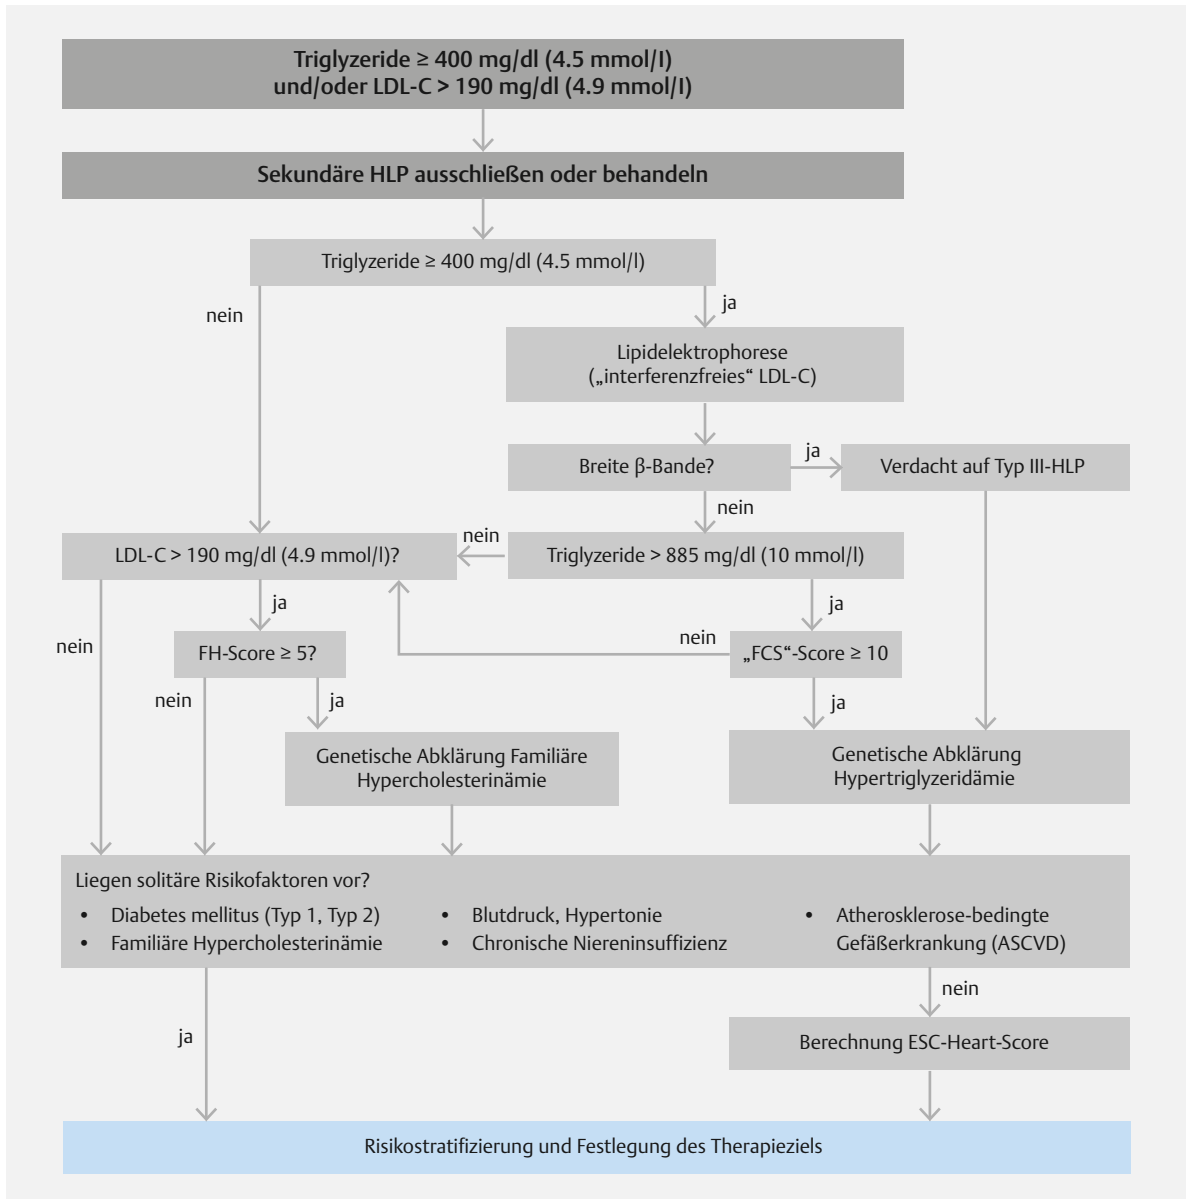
Triglyzeride ≥ 400 mg/dl (4.5 mmol/l)
und/oder LDL-C > 190 mg/dl (4.9 mmol/l)

Sekundäre HLP ausschließen oder behandeln

Triglyzeride ≥ 400 mg/dl (4.5 mmol/l)

nein

ja

Lipidelektrophorese („interferenzfreies“ LDL-C)

Breite β-Bande?

ja

Verdacht auf Typ III-HLP

nein

nein

LDL-C > 190 mg/dl (4.9 mmol/l)?

Triglyzeride > 885 mg/dl (10 mmol/l)

ja

ja

nein

FH-Score ≥ 5?

nein

„FCS“-Score ≥ 10

nein

ja

ja

Genetische Abklärung Familiäre Hypercholesterinämie

Genetische Abklärung Hypertriglyzeridämie

Liegen solitäre Risikofaktoren vor?
• Diabetes mellitus (Typ 1, Typ 2)
• Familiäre Hypercholesterinämie
• Blutdruck, Hypertonie
• Chronische Niereninsuffizienz
• Atherosklerose-bedingte Gefäßerkrankung (ASCVD)

ja

nein

Berechnung ESC-Heart-Score

Risikostratifizierung und Festlegung des Therapieziels